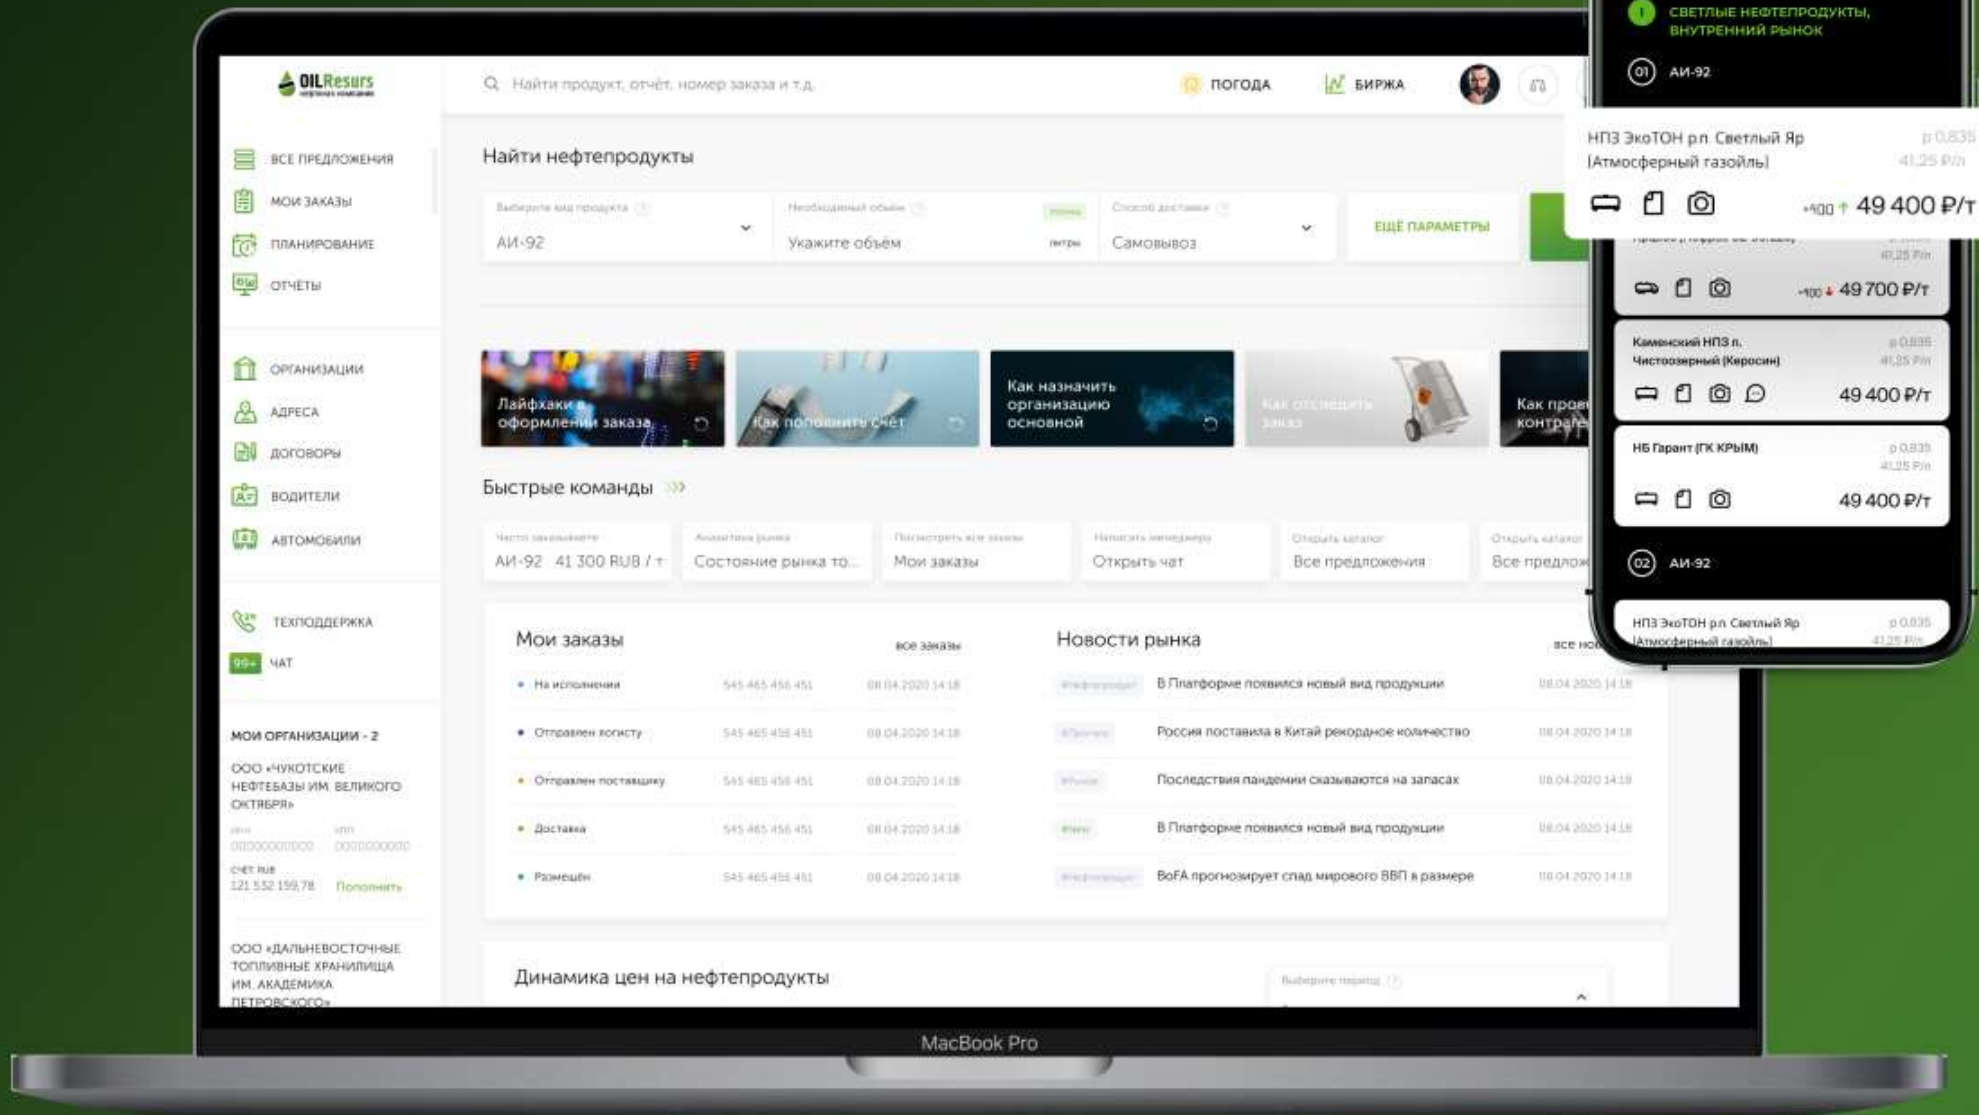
OILResurs

Найти продукт, отчёт, номер заказа и т.д.

ПОГОДА

БИРЖА

ВСЕ ПРЕДЛОЖЕНИЯ
МОИ ЗАКАЗЫ
ПЛАНИРОВАНИЕ
ОТЧЁТЫ

ОРГАНИЗАЦИИ
АДРЕСА
ДОГОВОРЫ
ВОДИТЕЛИ
АВТОМОБИЛИ

ТЕХПОДДЕРЖКА
99+ ЧАТ

МОИ ОРГАНИЗАЦИИ - 2

ООО «ЧУКОТСКИЕ НЕФТЕБАЗЫ ИМ. ВЕЛИКОГО ОКТЯБРЯ»
0000000000 000000000
СЧЁТ RUB
121 532 159,78 Пополнить

ООО «ДАЛЬНЕВОСТОЧНЫЕ ТОПЛИВНЫЕ ХРАНИЛИЩА ИМ. АКАДЕМИКА ПЕТРОВСКОГО»

Найти нефтепродукты

АИ-92
Укажите объём литры
Самовывоз
ЕЩЁ ПАРАМЕТРЫ

Лайфхаки в оформлении заказа
Как пополнить счёт
Как назначить организацию основной
Как отследить заказ
Как пров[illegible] контраге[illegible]

Быстрые команды

АИ-92 41 300 RUB / т
Состояние рынка то...
Мои заказы
Открыть чат
Все предложения
Все предлож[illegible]

Мои заказы
все заказы

| | | |
|---|---|---|
| На исполнении | 545 465 456 451 | 08.04.2020 14:18 |
| Отправлен логисту | 545 465 456 451 | 08.04.2020 14:18 |
| Отправлен поставщику | 545 465 456 451 | 08.04.2020 14:18 |
| Доставка | 545 465 456 451 | 08.04.2020 14:18 |
| Размещён | 545 465 456 451 | 08.04.2020 14:18 |

Новости рынка
все но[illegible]

| | |
|---|---|
| В Платформе появился новый вид продукции | 08.04.2020 14:18 |
| Россия поставила в Китай рекордное количество | 08.04.2020 14:18 |
| Последствия пандемии сказываются на запасах | 08.04.2020 14:18 |
| В Платформе появился новый вид продукции | 08.04.2020 14:18 |
| BofA прогнозирует спад мирового ВВП в размере | 08.04.2020 14:18 |

Динамика цен на нефтепродукты

MacBook Pro

СВЕТЛЫЕ НЕФТЕПРОДУКТЫ, ВНУТРЕННИЙ РЫНОК
01 АИ-92
НПЗ ЭкоТОН р.п. Светлый Яр (Атмосферный газойль)
+100 49 400 ₽/т
+100 49 700 ₽/т
Каменский НПЗ п. Чистоозерный (Керосин)
49 400 ₽/т
НБ Гарант (ГК КРЫМ)
49 400 ₽/т
02 АИ-92
НПЗ ЭкоТОН р.п. Светлый Яр (Атмосферный газойль)